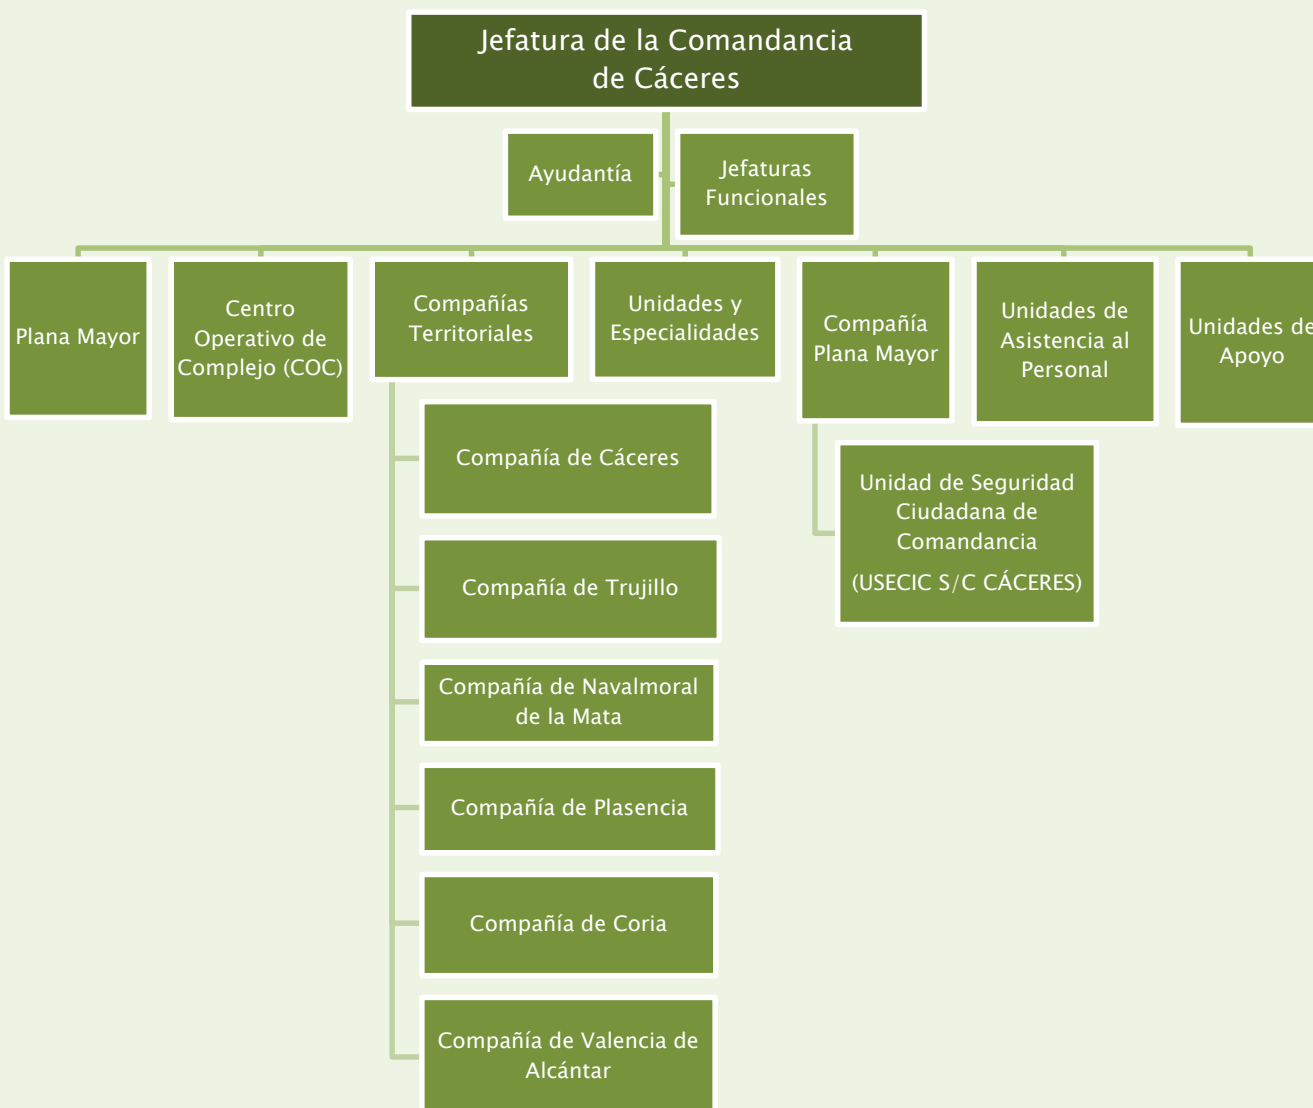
Jefatura de la Comandancia de Cáceres

Ayudantía

Jefaturas Funcionales

Plana Mayor

Centro Operativo de Complejo (COC)

Compañías Territoriales

Compañía de Cáceres

Compañía de Trujillo

Compañía de Navalmoral de la Mata

Compañía de Plasencia

Compañía de Coria

Compañía de Valencia de Alcántar

Unidades y Especialidades

Compañía Plana Mayor

Unidad de Seguridad Ciudadana de Comandancia

(USECIC S/C CÁCERES)

Unidades de Asistencia al Personal

Unidades de Apoyo